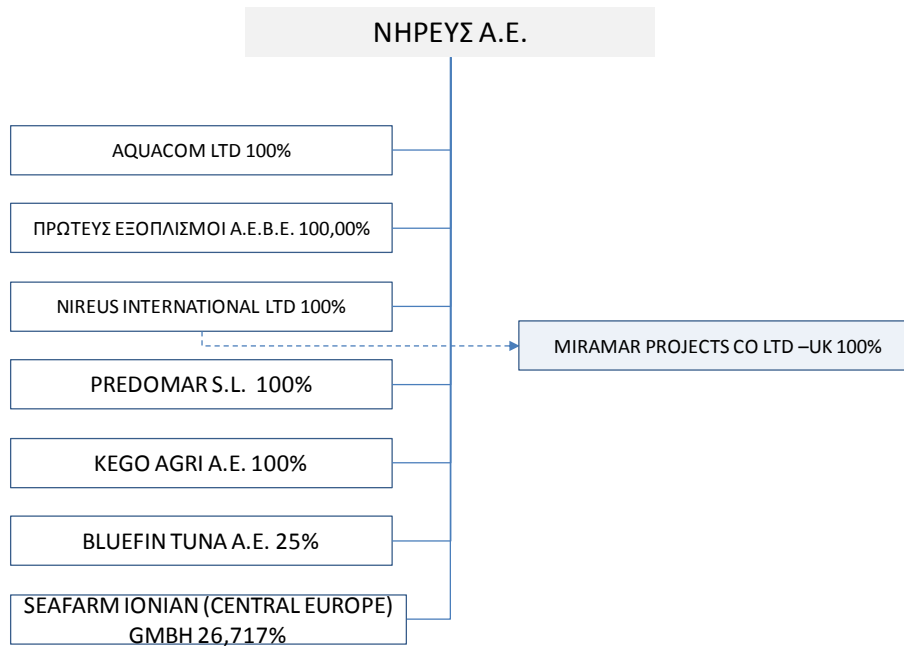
ΝΗΡΕΥΣ Α.Ε.

AQUACOM LTD 100%

ΠΡΩΤΕΥΣ ΕΞΟΠΛΙΣΜΟΙ Α.Ε.Β.Ε. 100,00%

NIREUS INTERNATIONAL LTD 100%

MIRAMAR PROJECTS CO LTD –UK 100%

PREDOMAR S.L. 100%

KEGO AGRI A.E. 100%

BLUEFIN TUNA A.E. 25%

SEAFARM IONIAN (CENTRAL EUROPE) GMBH 26,717%